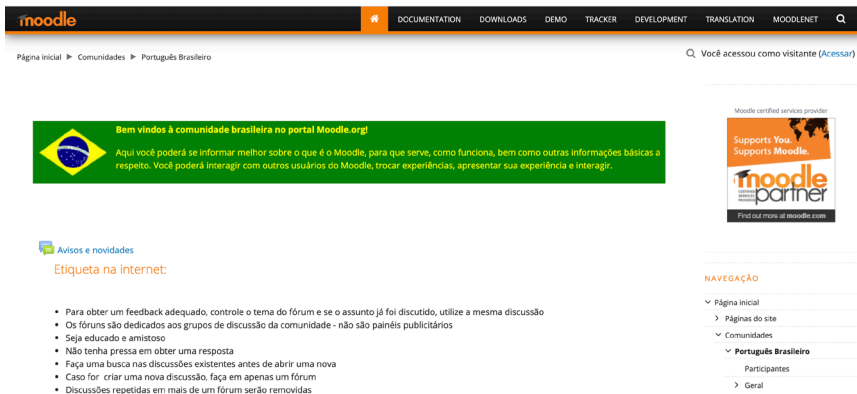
moodle

DOCUMENTATION DOWNLOADS DEMO TRACKER DEVELOPMENT TRANSLATION MOODLENET

Página inicial ▶ Comunidades ▶ Português Brasileiro

Você acessou como visitante (Acessar)

Bem vindos à comunidade brasileira no portal Moodle.org!

Aqui você poderá se informar melhor sobre o que é o Moodle, para que serve, como funciona, bem como outras informações básicas a respeito. Você poderá interagir com outros usuários do Moodle, trocar experiências, apresentar sua experiência e interagir.

Moodle certified services provider

Supports You. Supports Moodle.

moodle partner

Find out more at moodle.com

Avisos e novidades

Etiqueta na internet:

• Para obter um feedback adequado, controle o tema do fórum e se o assunto já foi discutido, utilize a mesma discussão
• Os fóruns são dedicados aos grupos de discussão da comunidade - não são painéis publicitários
• Seja educado e amistoso
• Não tenha pressa em obter uma resposta
• Faça uma busca nas discussões existentes antes de abrir uma nova
• Caso for criar uma nova discussão, faça em apenas um fórum
• Discussões repetidas em mais de um fórum serão removidas

NAVEGAÇÃO

Página inicial
Páginas do site
Comunidades
Português Brasileiro
Participantes
Geral